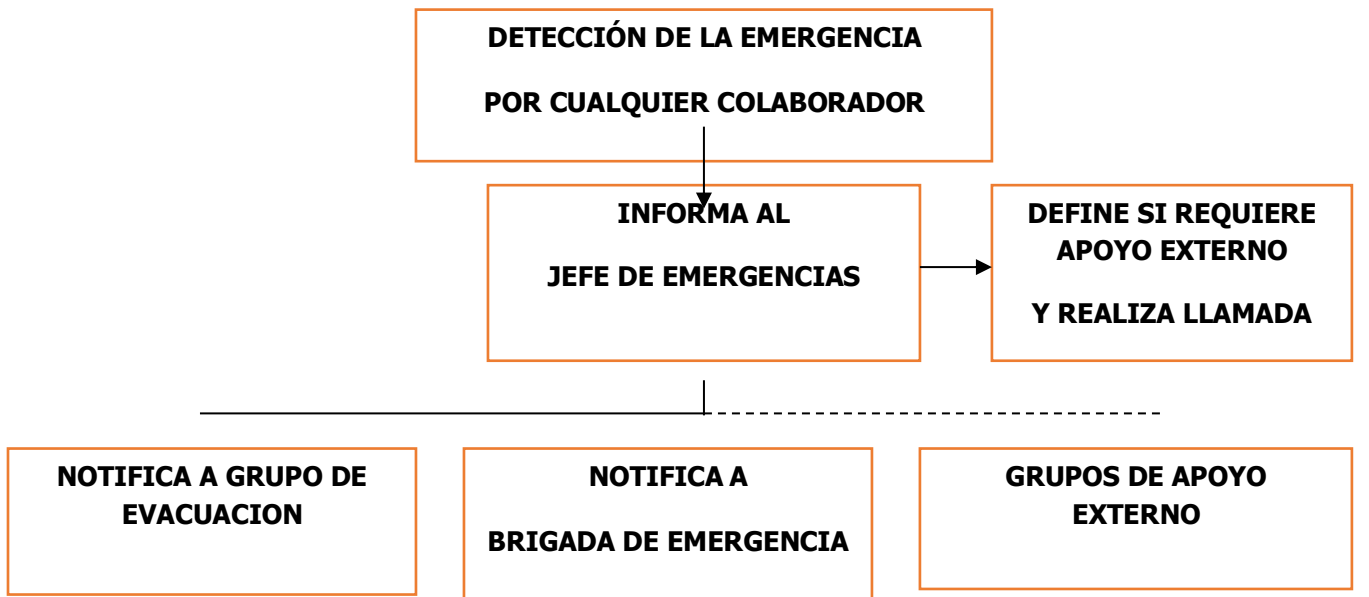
DETECCIÓN DE LA EMERGENCIA

POR CUALQUIER COLABORADOR

INFORMA AL

JEFE DE EMERGENCIAS

DEFINE SI REQUIERE APOYO EXTERNO

Y REALIZA LLAMADA

NOTIFICA A GRUPO DE EVACUACION

NOTIFICA A

BRIGADA DE EMERGENCIA

GRUPOS DE APOYO EXTERNO